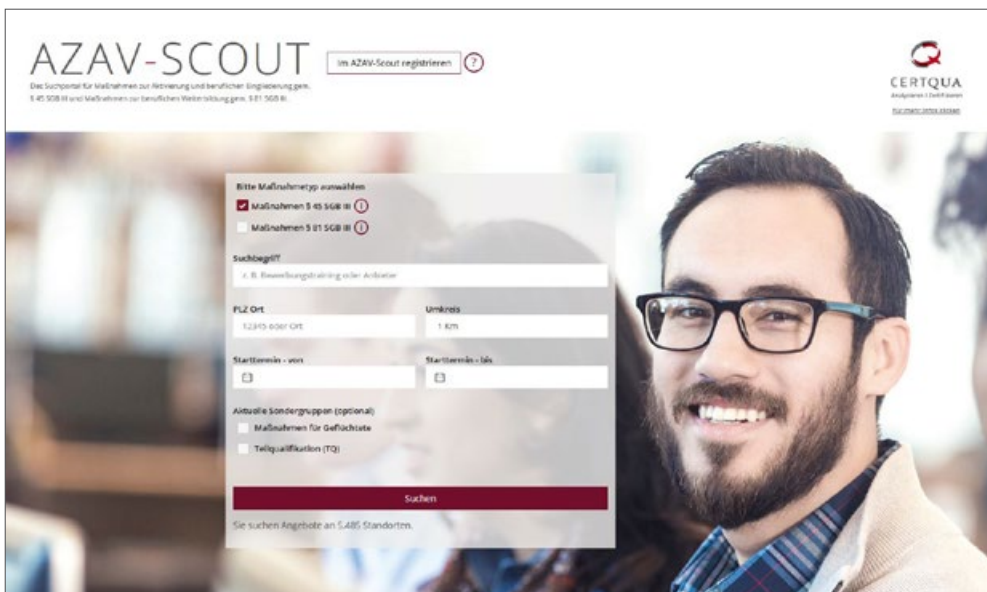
AZAV-SCOUT

Im AZAV-Scout registrieren ?

Das Suchportal für Maßnahmen zur Aktivierung und beruflichen Eingliederung gem. § 45 SGB III und Maßnahmen zur beruflichen Weiterbildung gem. § 81 SGB III.

CERTQUA

Analysieren | Zertifizieren

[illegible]

Bitte Maßnahmetyp auswählen

Maßnahmen § 45 SGB III i

Maßnahmen § 81 SGB III i

Suchbegriff

z. B. Bewerbungstraining oder Anbieter

PLZ Ort

12345 oder Ort

Umkreis

1 Km

Starttermin - von

Starttermin - bis

Aktuelle Sondergruppen (optional)

Maßnahmen für Geflüchtete

Teilqualifikation (TQ)

Suchen

Sie suchen Angebote an 5.485 Standorten.